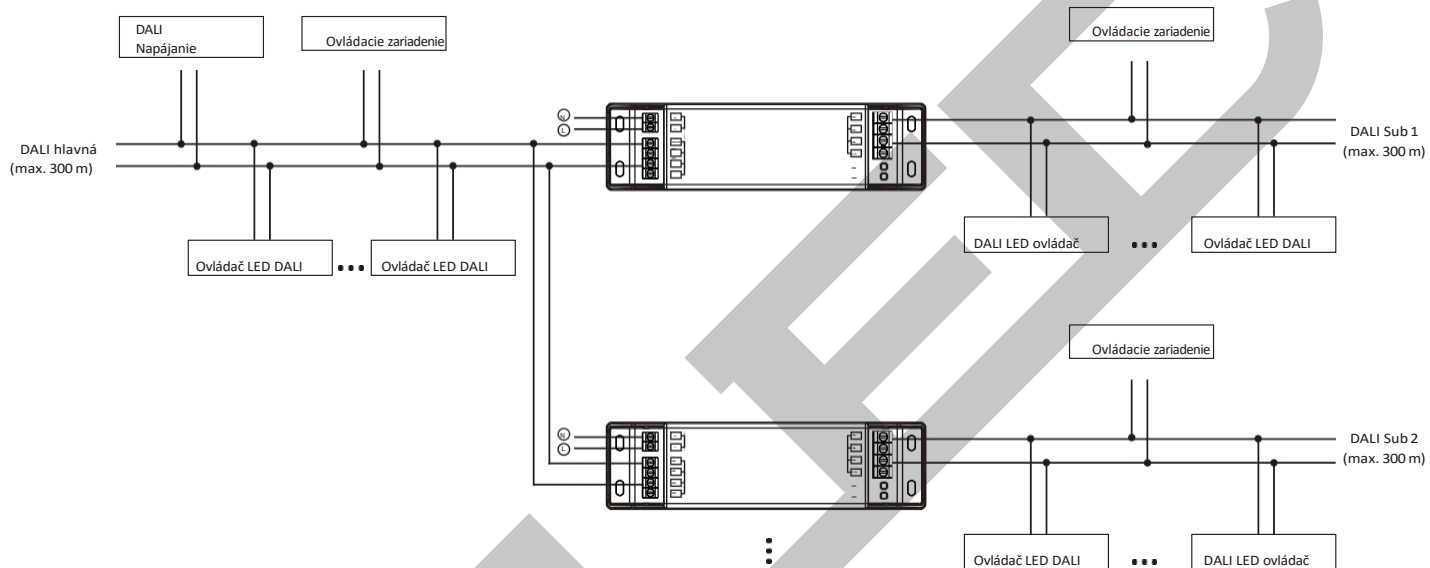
DALI Napájanie

Ovládacie zariadenie

Ovládacie zariadenie

DALI hlavná (max. 300 m)

N
L

DALI Sub 1 (max. 300 m)

Ovládač LED DALI

Ovládač LED DALI

DALI LED ovládač

Ovládač LED DALI

Ovládacie zariadenie

N
L

DALI Sub 2 (max. 300 m)

Ovládač LED DALI

DALI LED ovládač